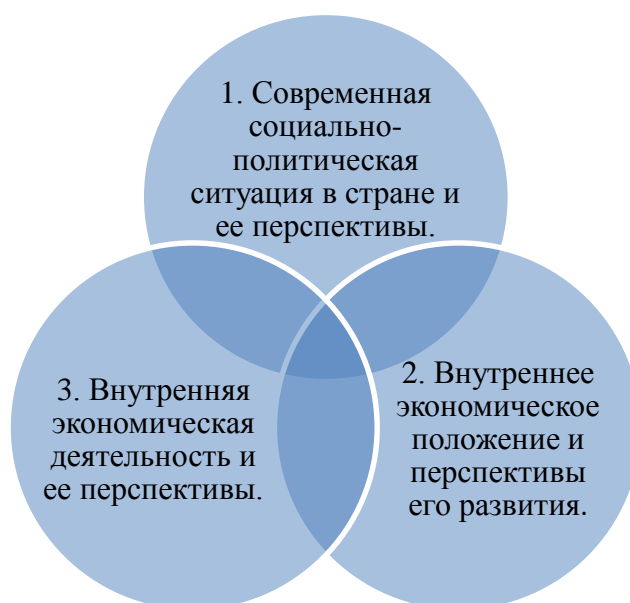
1. Современная социально-политическая ситуация в стране и ее перспективы.

3. Внутренняя экономическая деятельность и ее перспективы.

2. Внутреннее экономическое положение и перспективы его развития.